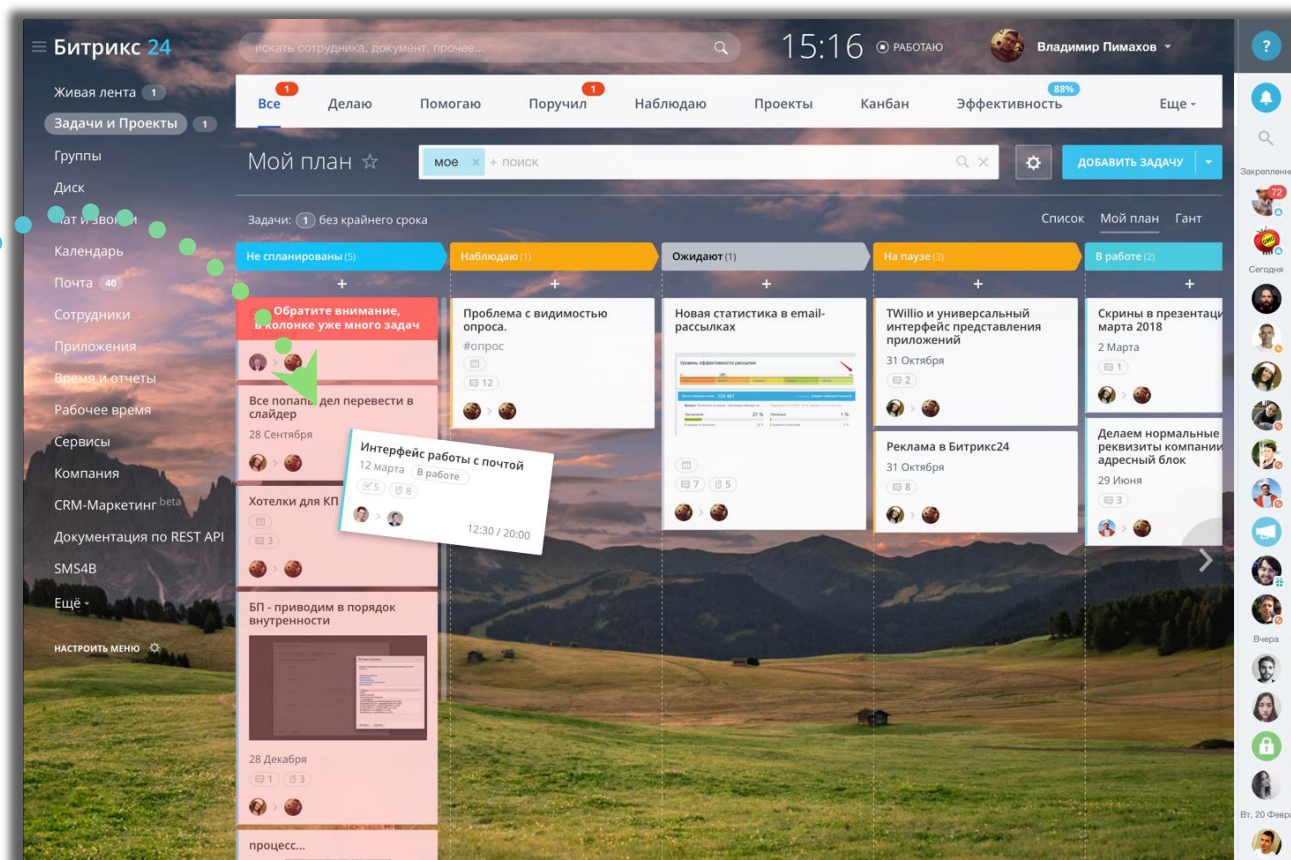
Битрикс 24

искать сотрудника, документ, прочее...

15:16 РАБОТАЮ

Владимир Пимахов

?

Живая лента 1
Задачи и Проекты 1
Группы
Диск
Чат и звонки
Календарь
Почта 40
Сотрудники
Приложения
Время и отчеты
Рабочее время
Сервисы
Компания
CRM-Маркетинг beta
Документация по REST API
SMS4B
Ещё
НАСТРОИТЬ МЕНЮ

Все 1 | Делаю | Помогаю | Поручил 1 | Наблюдаю | Проекты | Канбан | Эффективность 88% | Еще

Мой план ☆

мое × + поиск

ДОБАВИТЬ ЗАДАЧУ

Задачи: 1 без крайнего срока

Список | Мой план | Гант

Не спланированы (5)
+
Обратите внимание, в колонке уже много задач
Все попапы дел перевести в слайдер
28 Сентября
Хотелки для КП
3
БП - приводим в порядок внутренности
28 Декабря
1 3
процесс...

Наблюдаю (1)
+
Проблема с видимостью опроса.
#опрос
12

Интерфейс работы с почтой
12 марта В работе
5 8
12:30 / 20:00

Ожидают (1)
+
Новая статистика в email-рассылках
7 5

На паузе (3)
+
TWillio и универсальный интерфейс представления приложений
31 Октября
2
Реклама в Битрикс24
31 Октября
8

В работе (2)
+
Скрины в презентаци марта 2018
2 Марта
1
Делаем нормальные реквизиты компании адресный блок
29 Июня
3

Закрепленные
72
Сегодня
Вчера
Вт, 20 Февра